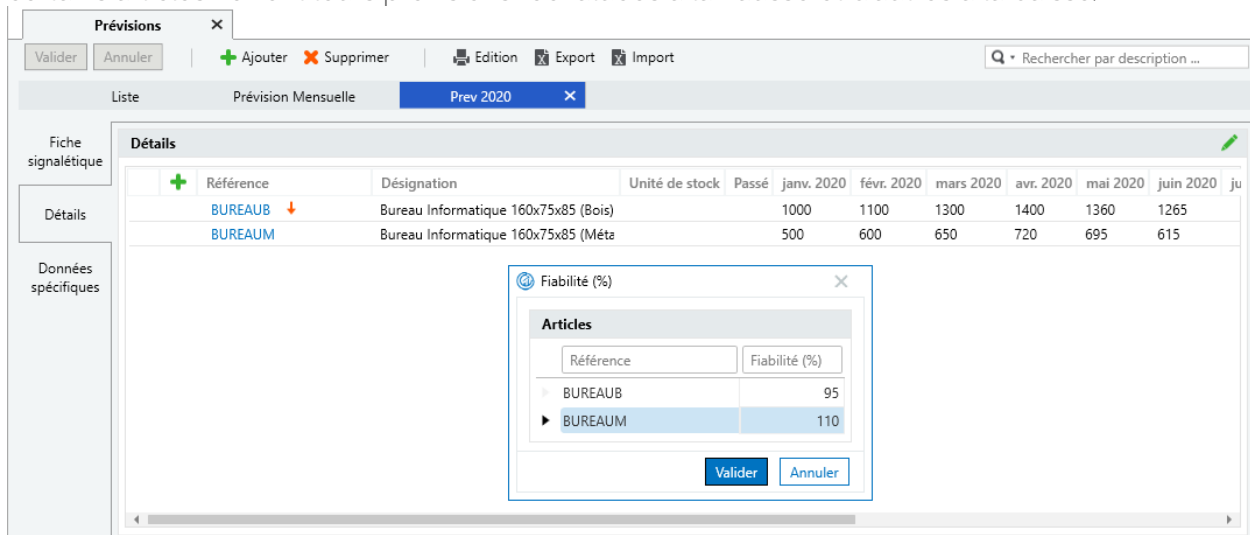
Prévisions ×

Valider Annuler Ajouter Supprimer Edition Export Import Rechercher par description ...

Liste Prévision Mensuelle Prev 2020 ×

Fiche signalétique

Détails

Données spécifiques

Détails

| Référence | Désignation | Unité de stock | Passé | janv. 2020 | févr. 2020 | mars 2020 | avr. 2020 | mai 2020 | juin 2020 | ju |
|---|---|---|---|---|---|---|---|---|---|---|
| BUREAUB | Bureau Informatique 160x75x85 (Bois) | | | 1000 | 1100 | 1300 | 1400 | 1360 | 1265 | |
| BUREAUM | Bureau Informatique 160x75x85 (Méta | | | 500 | 600 | 650 | 720 | 695 | 615 | |

Fiabilité (%) ×

Articles

| Référence | Fiabilité (%) |
|---|---|
| BUREAUB | 95 |
| BUREAUM | 110 |

Valider Annuler